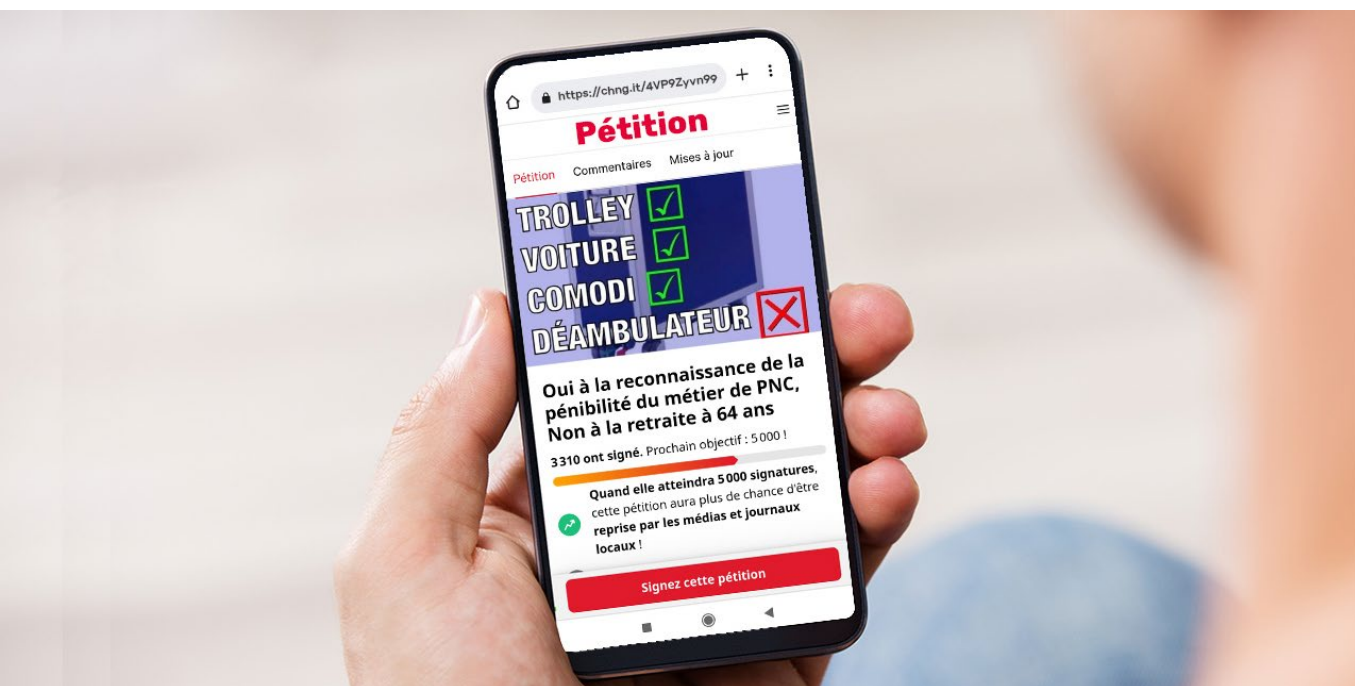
https://chng.it/4VP9Zyvn99

Pétition

Pétition Commentaires Mises à jour

TROLLEY
VOITURE
COMODI
DÉAMBULATEUR

Oui à la reconnaissance de la pénibilité du métier de PNC, Non à la retraite à 64 ans

3 310 ont signé. Prochain objectif : 5 000 !

Quand elle atteindra 5 000 signatures, cette pétition aura plus de chance d'être reprise par les médias et journaux locaux !

Signez cette pétition